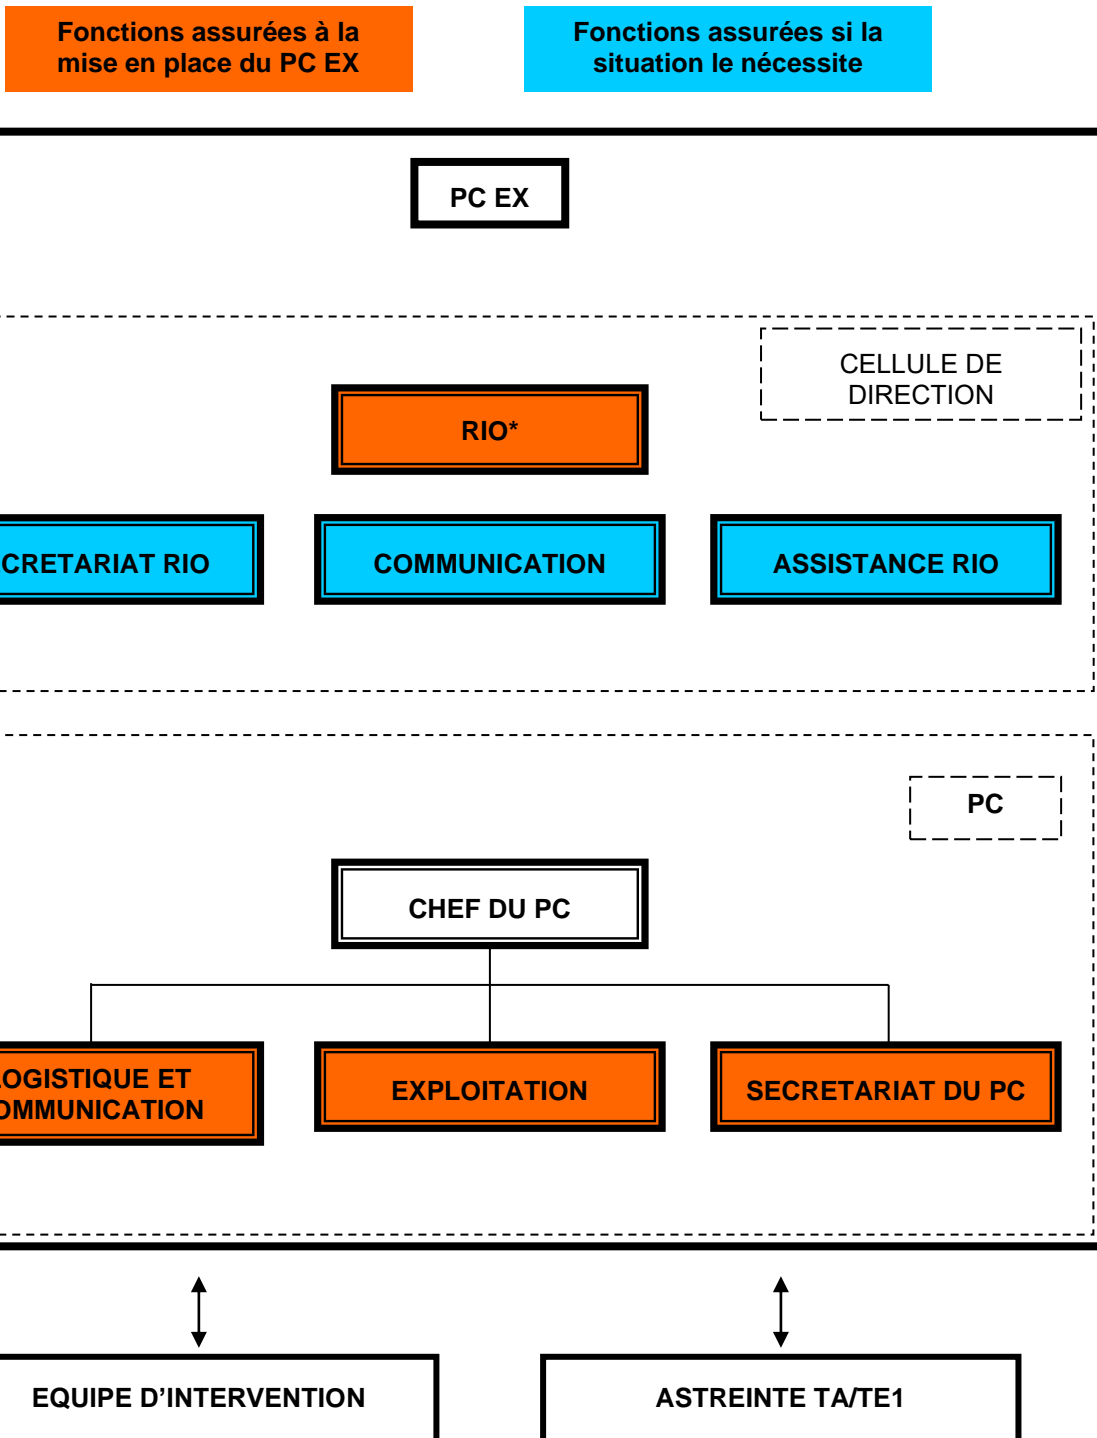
Fonctions assurées à la mise en place du PC EX

Fonctions assurées si la situation le nécessite

PC EX

CELLULE DE DIRECTION

RIO*

CRETARIAT RIO

COMMUNICATION

ASSISTANCE RIO

PC

CHEF DU PC

OGISTIQUE ET OMMUNICATION

EXPLOITATION

SECRETARIAT DU PC

EQUIPE D'INTERVENTION

ASTREINTE TA/TE1